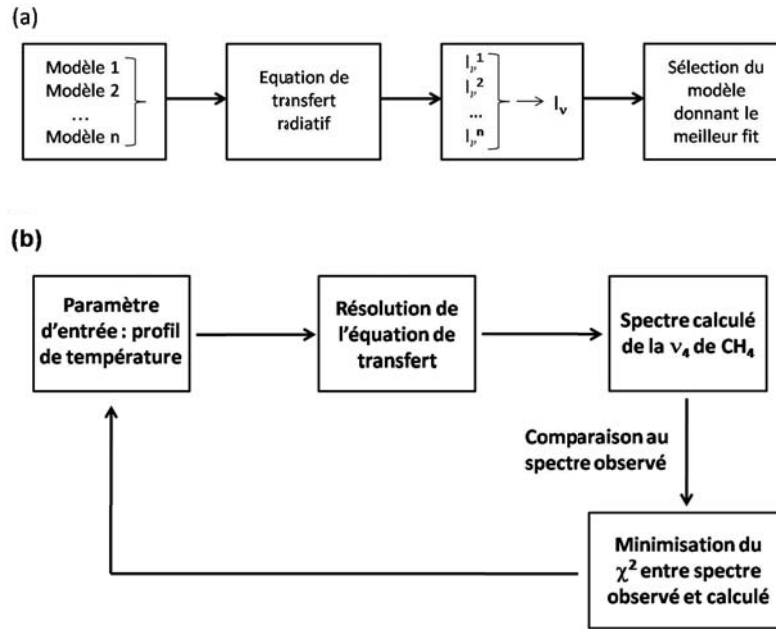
(a)

Modèle 1
Modèle 2
…
Modèle n

Equation de transfert radiatif

$I_\nu^1$
$I_\nu^2$
…
$I_\nu^n$

$I_\nu$

Sélection du modèle donnant le meilleur fit

(b)

Paramètre d'entrée : profil de température

Résolution de l'équation de transfert

Spectre calculé de la $\nu_4$ de $CH_4$

Comparaison au spectre observé

Minimisation du $\chi^2$ entre spectre observé et calculé